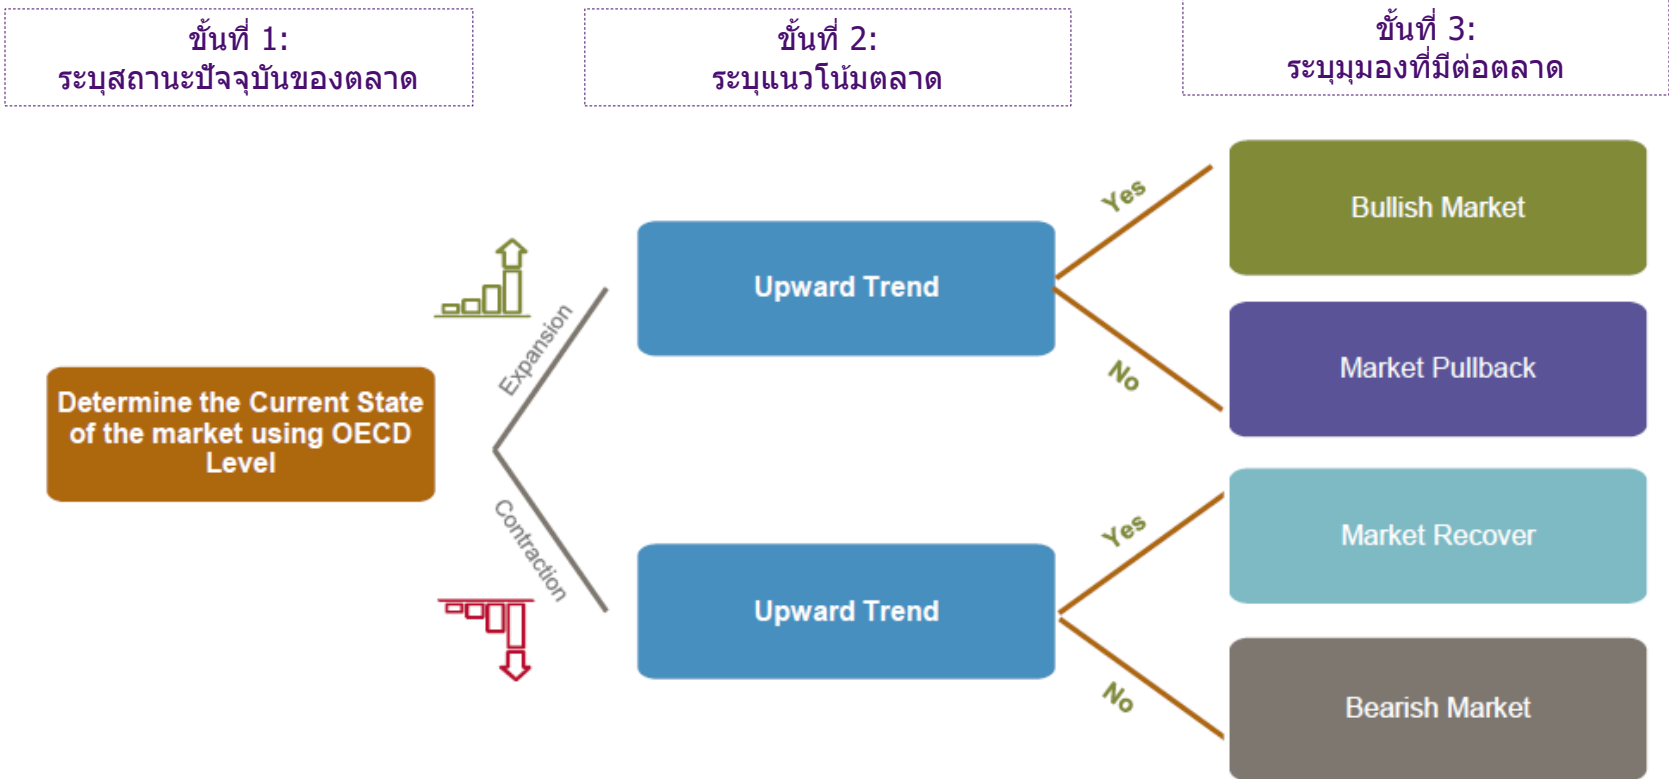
ขั้นที่ 1:
ระบุสถานะปัจจุบันของตลาด

ขั้นที่ 2:
ระบุแนวโน้มตลาด

ขั้นที่ 3:
ระบุมุมมองที่มีต่อตลาด

Determine the Current State of the market using OECD Level

Expansion

Contraction

Upward Trend

Upward Trend

Yes

No

Yes

No

Bullish Market

Market Pullback

Market Recover

Bearish Market